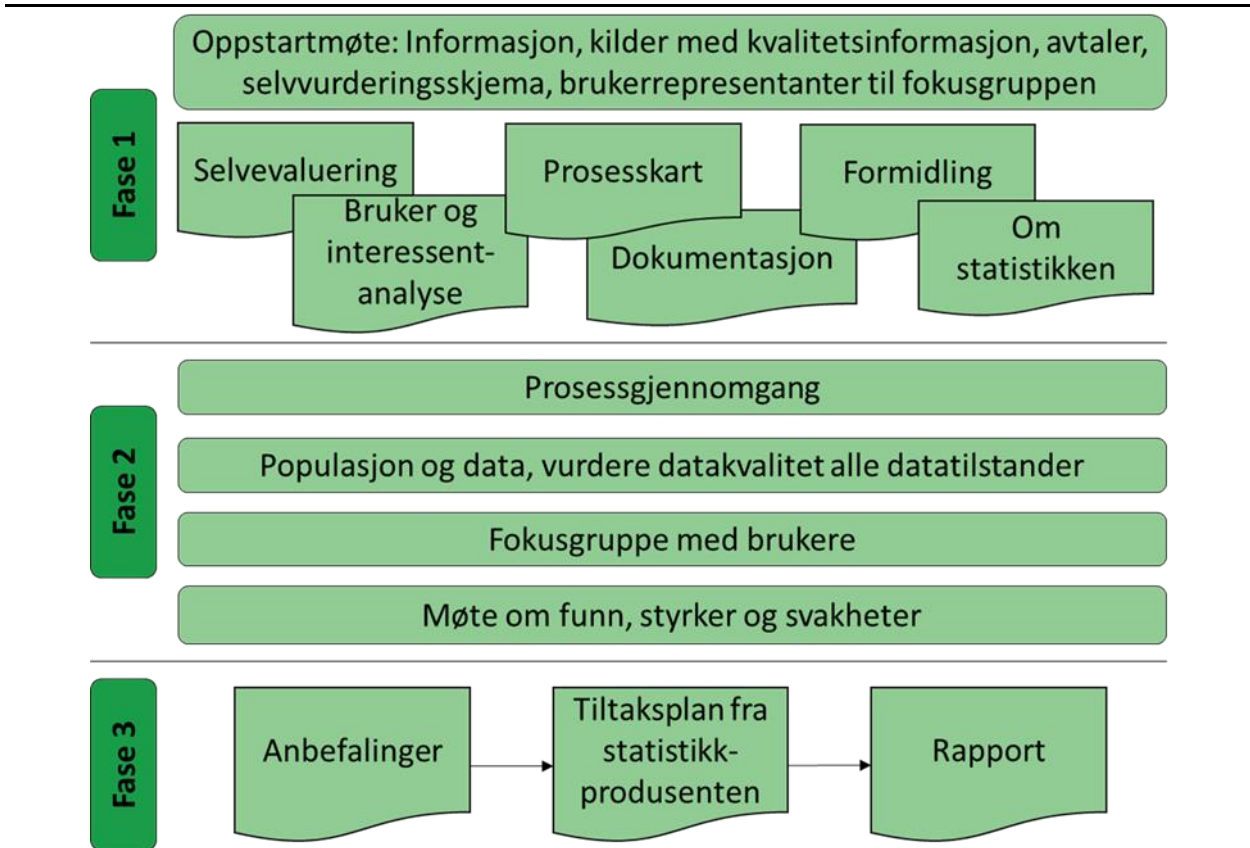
Fase 1

Oppstartmøte: Informasjon, kilder med kvalitetsinformasjon, avtaler, selvvurderingsskjema, brukerrepresentanter til fokusgruppen

Selvevaluering

Bruker og interessentanalyse

Prosesskart

Dokumentasjon

Formidling

Om statistikken

Fase 2

Prosessgjennomgang

Populasjon og data, vurdere datakvalitet alle datatilstander

Fokusgruppe med brukere

Møte om funn, styrker og svakheter

Fase 3

Anbefalinger

Tiltaksplan fra statistikkprodusenten

Rapport